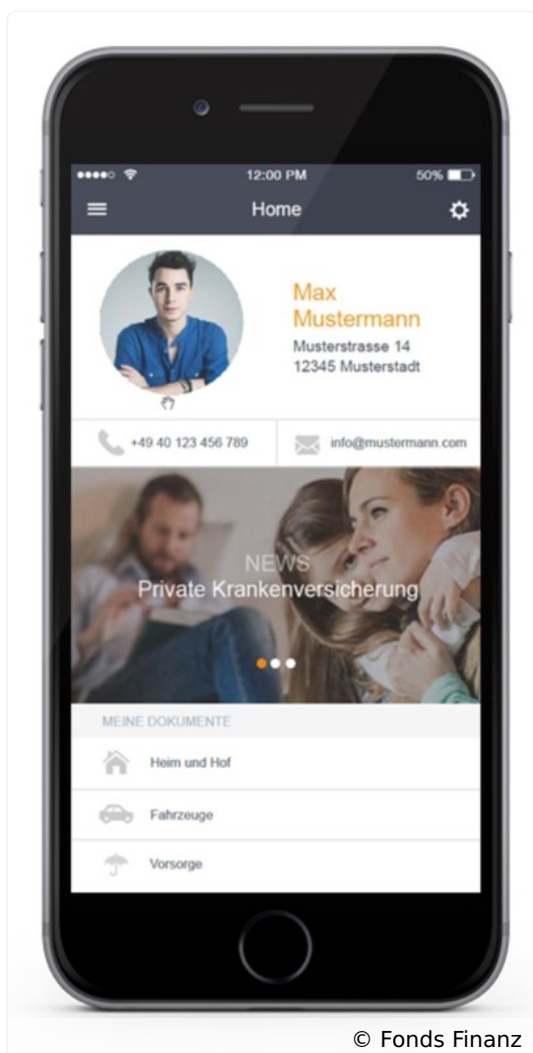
12:00 PM
50%

Home

Max Mustermann
Musterstrasse 14
12345 Musterstadt

+49 40 123 456 789

info@mustermann.com

NEWS
Private Krankenversicherung

MEINE DOKUMENTE

Heim und Hof

Fahrzeuge

Vorsorge

© Fonds Finanz